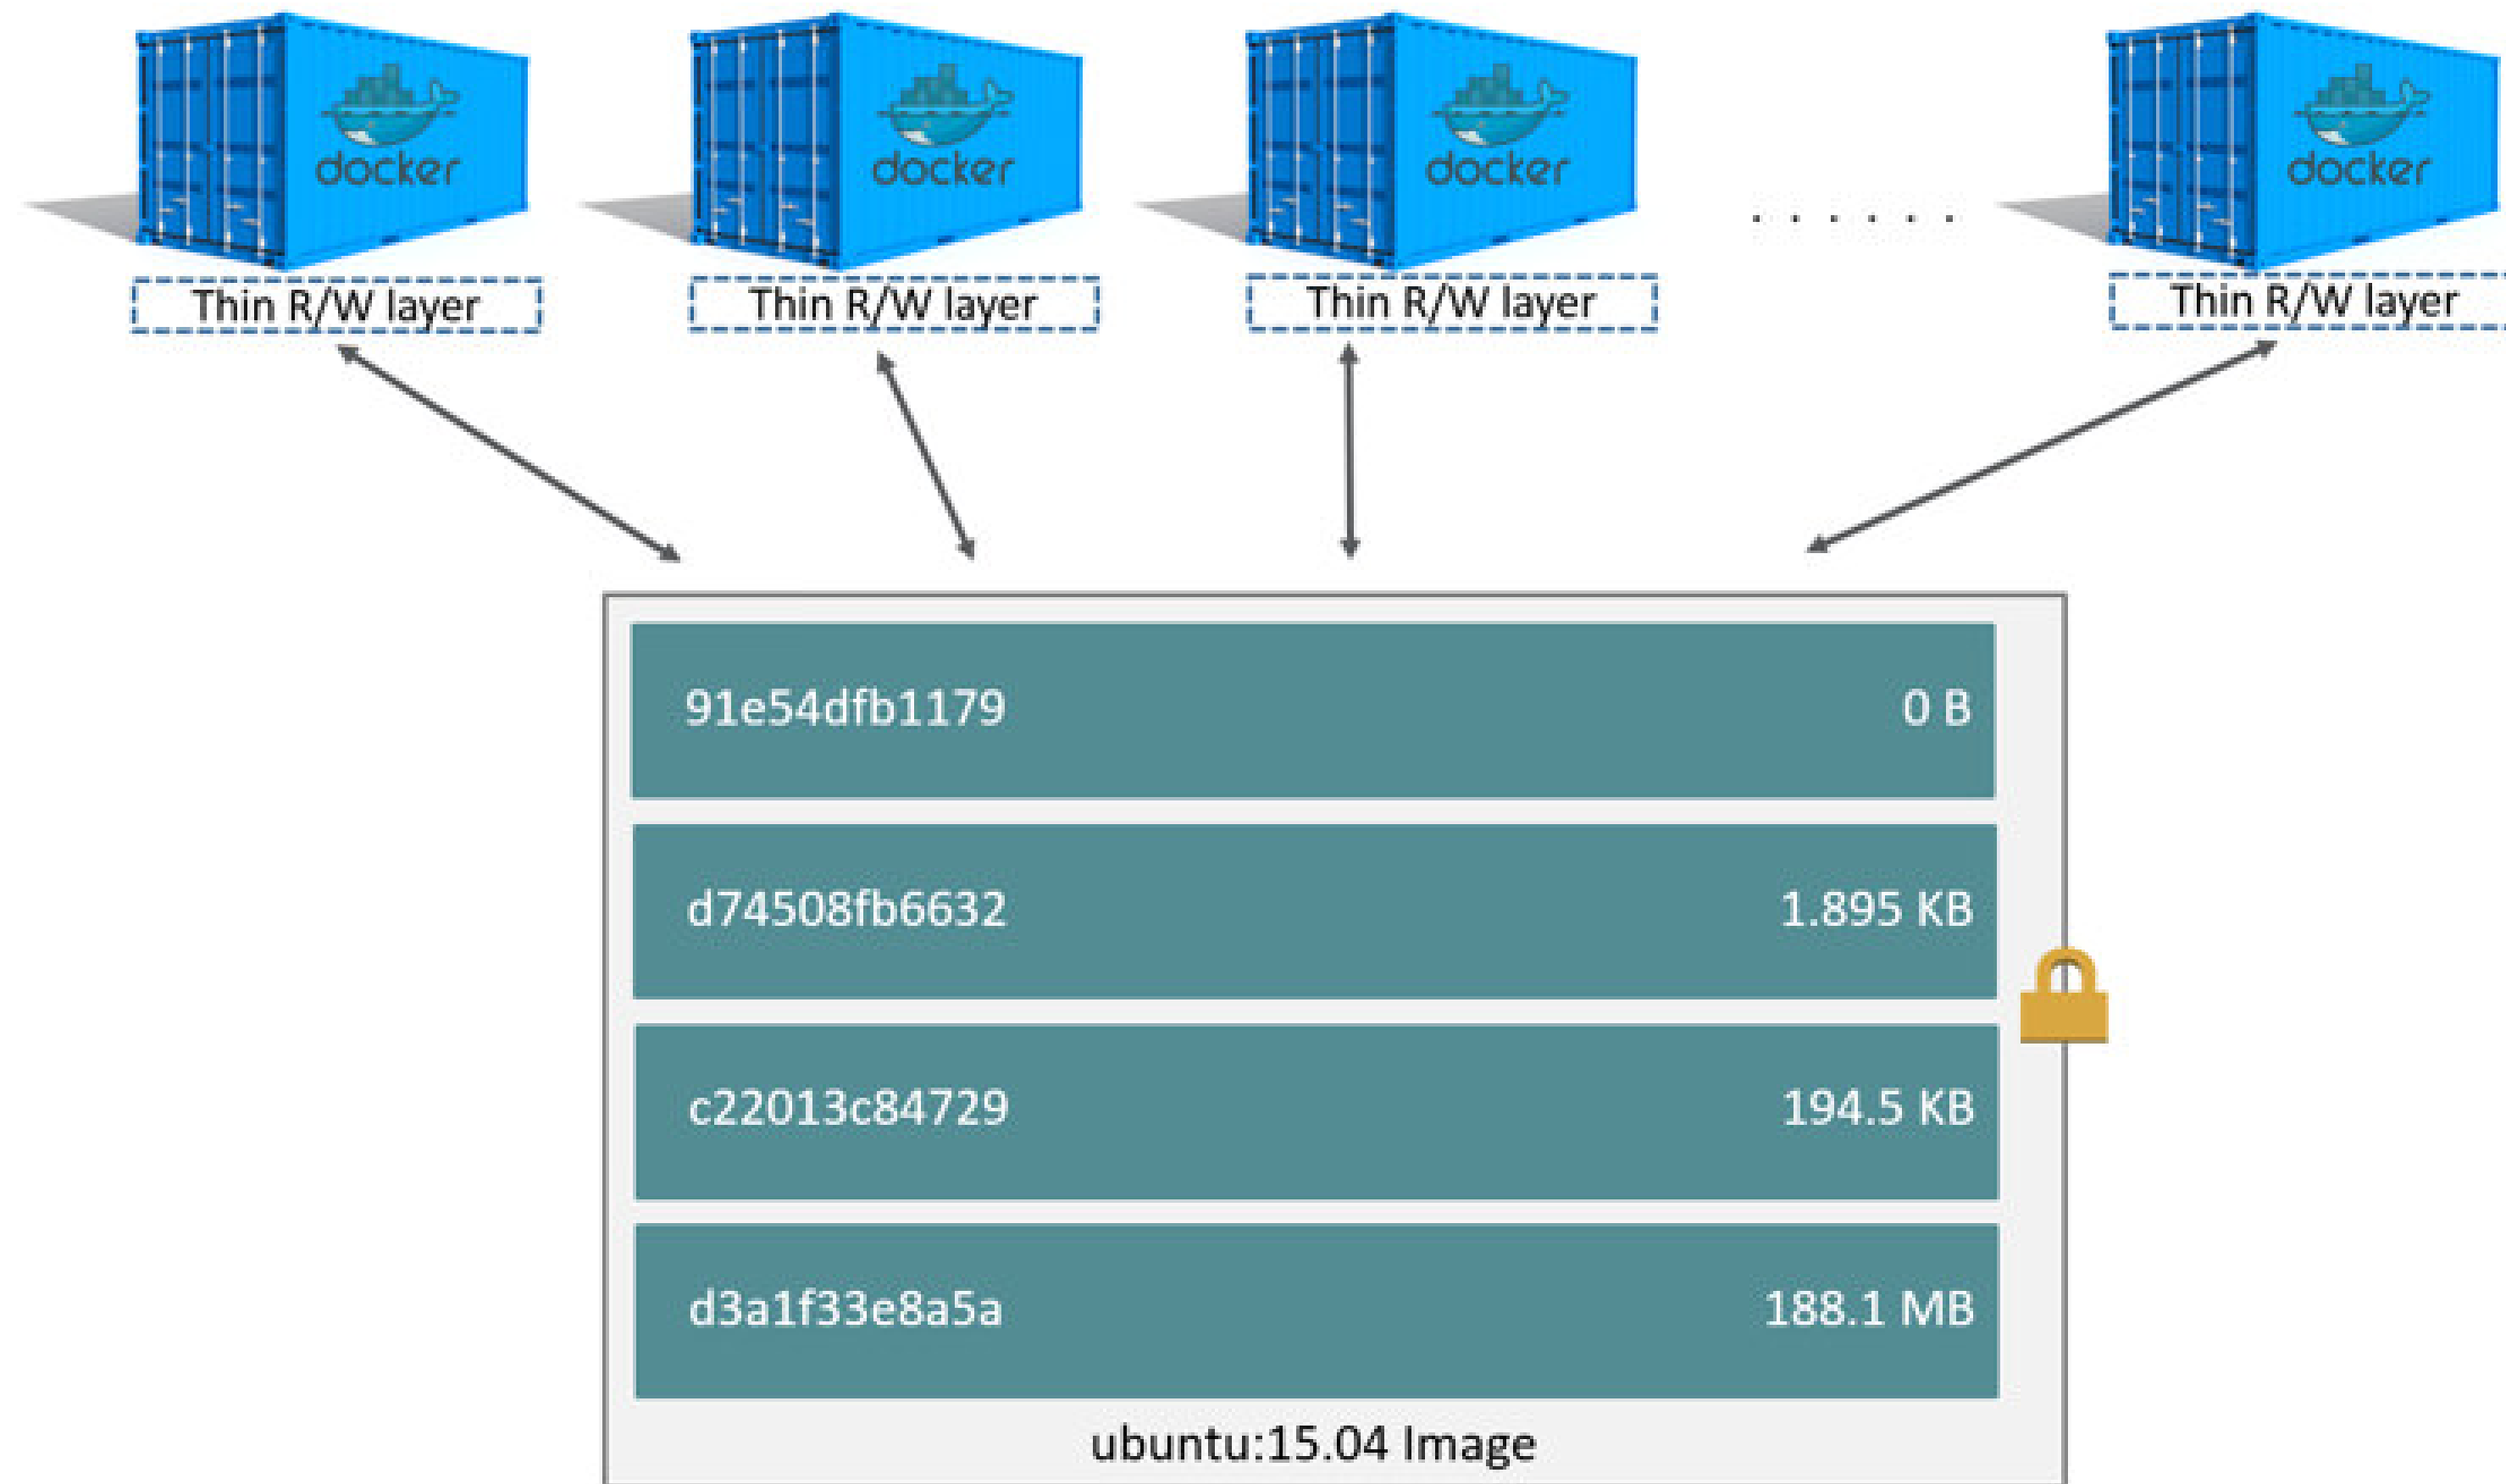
docker
Thin R/W layer

docker
Thin R/W layer

docker
Thin R/W layer

. . . . . .

docker
Thin R/W layer

| | |
|---|---|
| 91e54dfb1179 | 0 B |
| d74508fb6632 | 1.895 KB |
| c22013c84729 | 194.5 KB |
| d3a1f33e8a5a | 188.1 MB |

ubuntu:15.04 Image